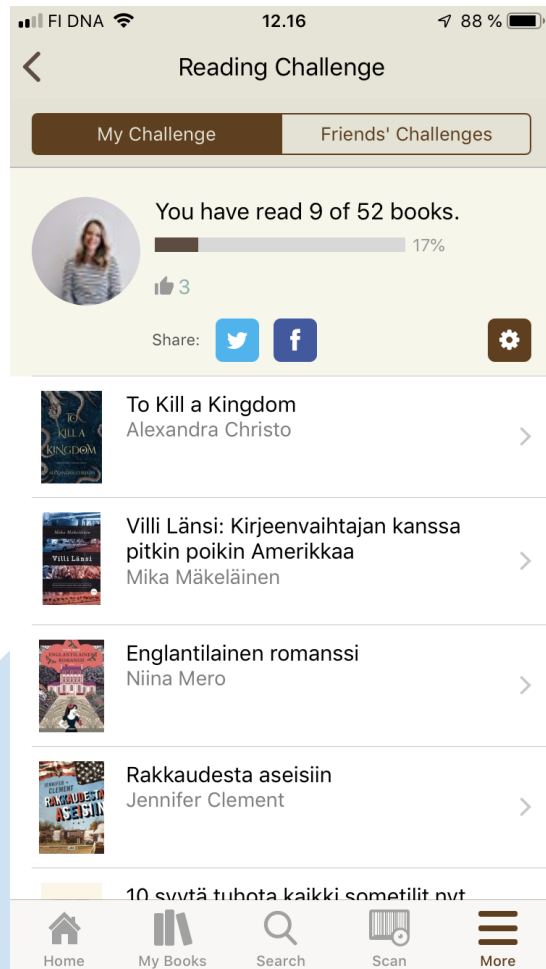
FI DNA 12.16 88 %

Reading Challenge

My Challenge | Friends' Challenges

You have read 9 of 52 books.
17%
3
Share:

TO KILL A KINGDOM
ALEXANDRA CHRISTO
To Kill a Kingdom
Alexandra Christo

Mika Mäkeläinen
Villi Länsi
Villi Länsi: Kirjeenvaihtajan kanssa pitkin poikin Amerikkaa
Mika Mäkeläinen

ENGLANTILAINEN ROMANSSI
Englantilainen romanssi
Niina Mero

JENNIFER CLEMENT
RAKKAUDESTA ASEISIIN
Rakkaudesta aseisiin
Jennifer Clement

10 syytä tuhota kaikki sometilit nyt

Home My Books Search Scan More